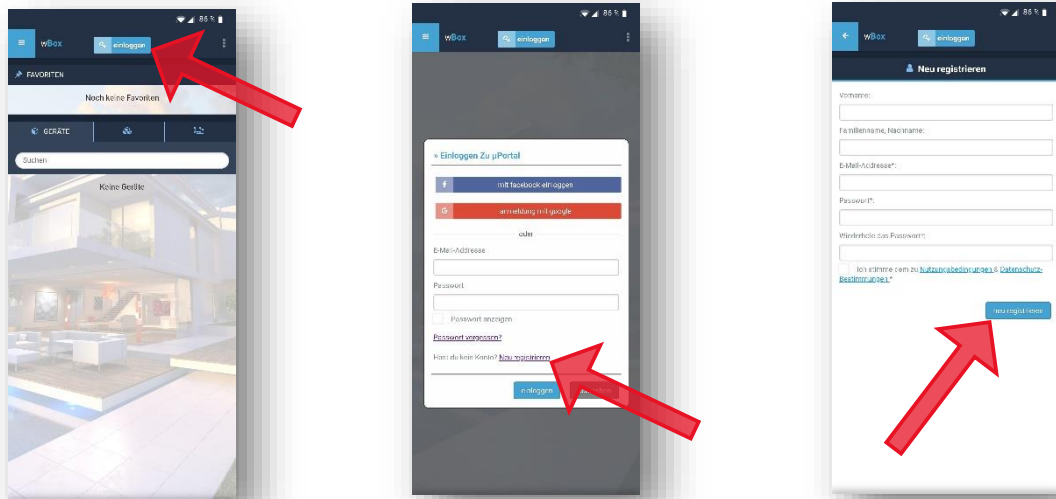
86 %

wBox

einloggen

FAVORITEN

Noch keine Favoriten

GERÄTE

Suchen

Keine Geräte

86 %

wBox

einloggen

» Einloggen Zu µPortal

mit facebook einloggen

anmeldung mit google

oder

E-Mail-Addresse

Passwort

Passwort anzeigen

Passwort vergessen?

Hast du kein Konto? Neu registrieren

einloggen

86 %

wBox

einloggen

Neu registrieren

Vorname:

Familienname, Nachname:

E-Mail-Addresse*:

Passwort*:

Wiederhole das Passwort*:

Ich stimme dem zu Nutzungsbedingungen & Datenschutz-Bestimmungen *

Neu registrieren